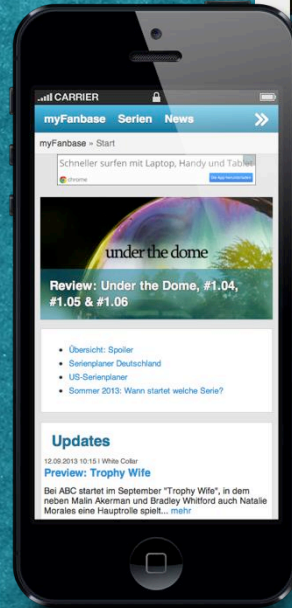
CARRIER

myFanbase Serien News

myFanbase » Start

Schneller surfen mit Laptop, Handy und Tablet

chrome

under the dome

Review: Under the Dome, #1.04, #1.05 & #1.06

- Übersicht: Spoiler
- Serienplaner Deutschland
- US-Serienplaner
- Sommer 2013: Wann startet welche Serie?

Updates

12.09.2013 10:15 | White Collar

Preview: Trophy Wife

Bei ABC startet im September "Trophy Wife", in dem neben Malin Akerman und Bradley Whitford auch Natalie Morales eine Hauptrolle spielt... mehr